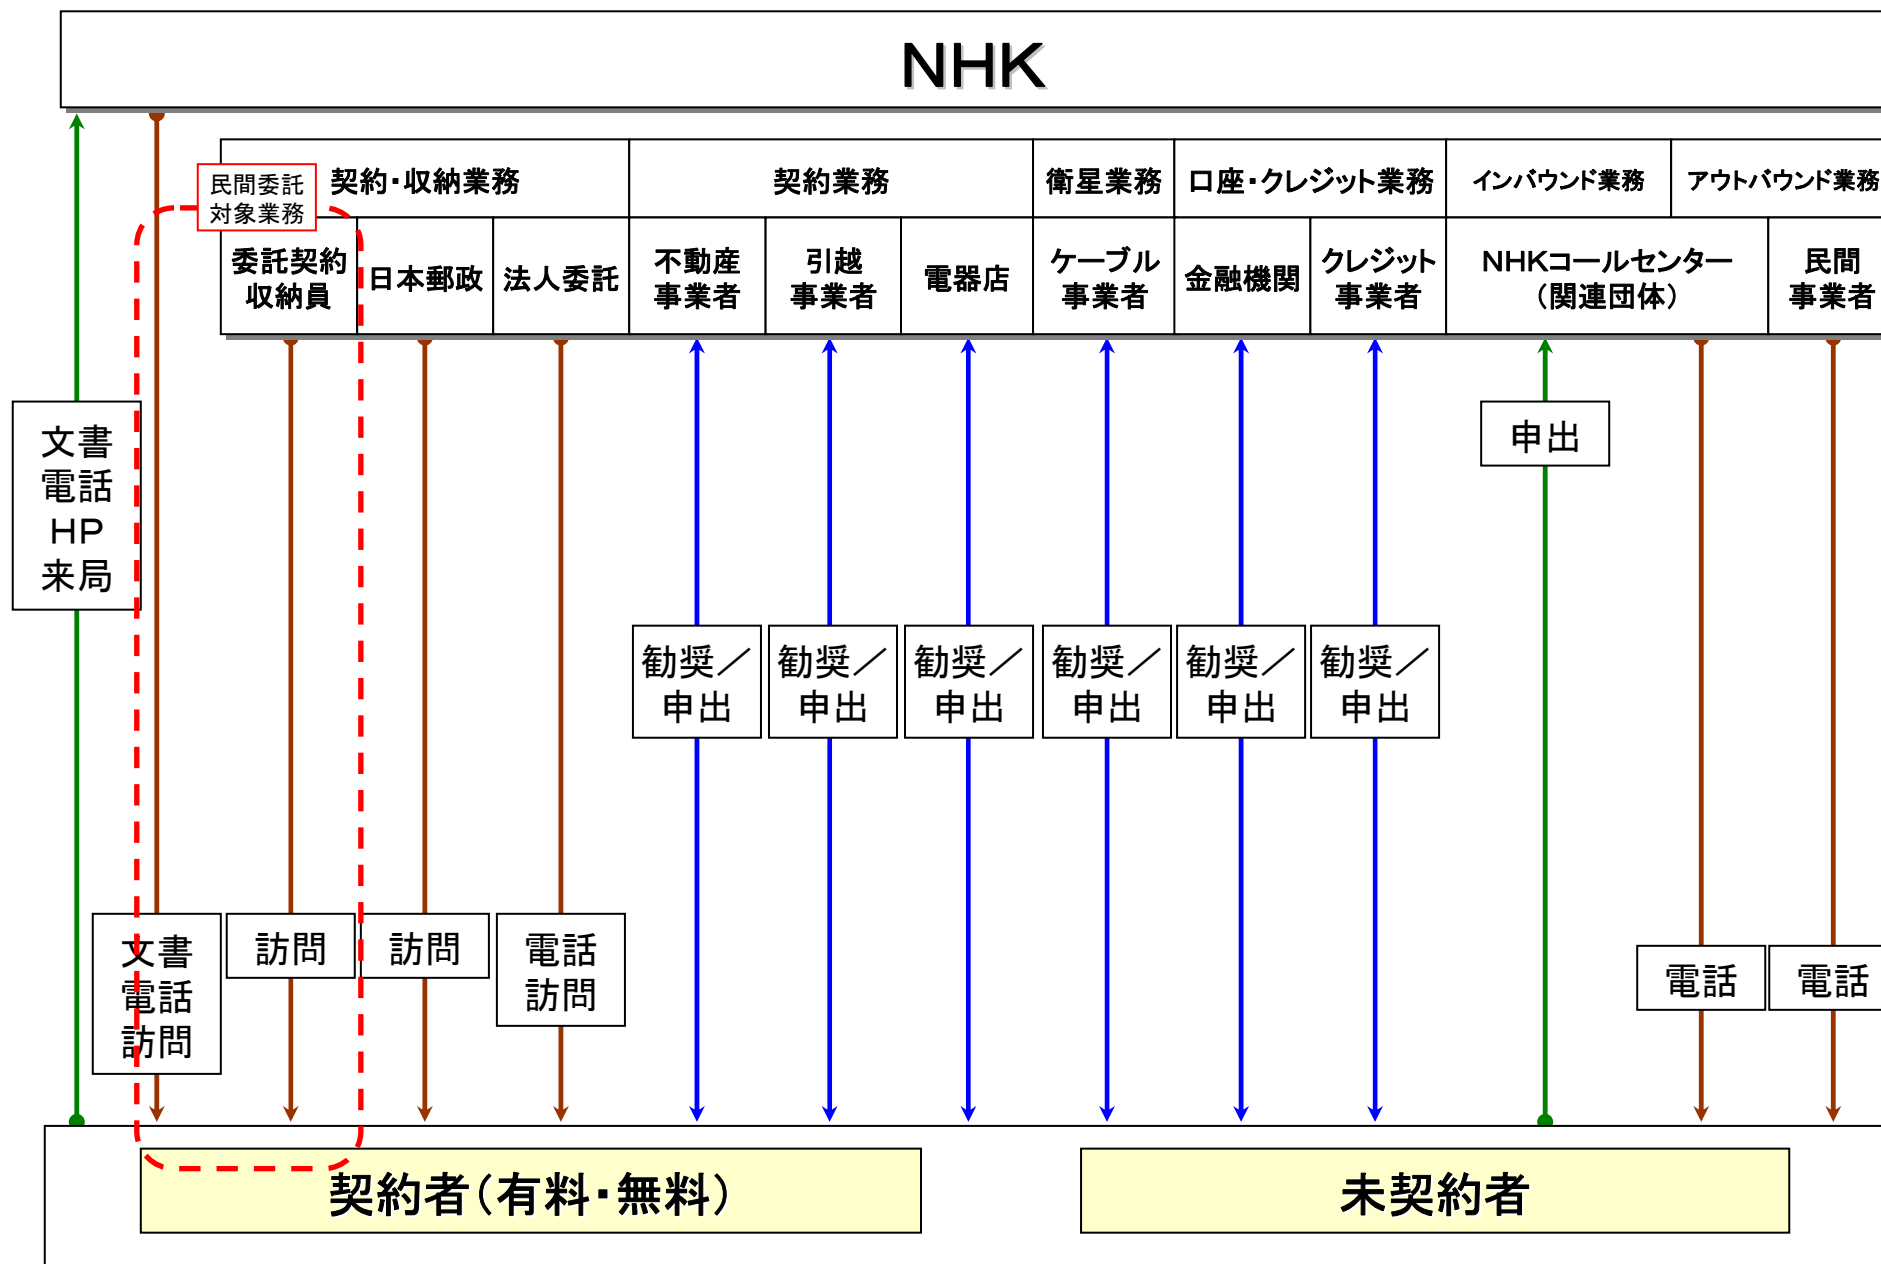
NHK

民間委託対象業務

契約・収納業務

契約業務

衛星業務

口座・クレジット業務

インバウンド業務

アウトバウンド業務

委託契約収納員

日本郵政

法人委託

不動産事業者

引越事業者

電器店

ケーブル事業者

金融機関

クレジット事業者

NHKコールセンター（関連団体）

民間事業者

文書
電話
HP
来局

申出

勧奨／申出

勧奨／申出

勧奨／申出

勧奨／申出

勧奨／申出

勧奨／申出

文書
電話
訪問

訪問

訪問

電話
訪問

電話

電話

契約者（有料・無料）

未契約者